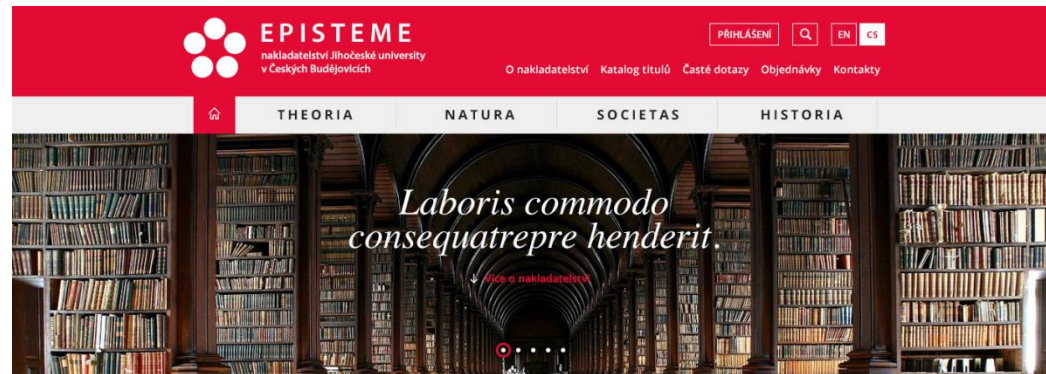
EPISTEME
nakladatelství Jihočeské university v Českých Budějovicích

PŘIHLÁŠENÍ
EN CS

O nakladatelství Katalog titulů Časté dotazy Objednávky Kontakty

THEORIA NATURA SOCIETAS HISTORIA

Laboris commodo consequatrepre henderit.

Více o nakladatelství